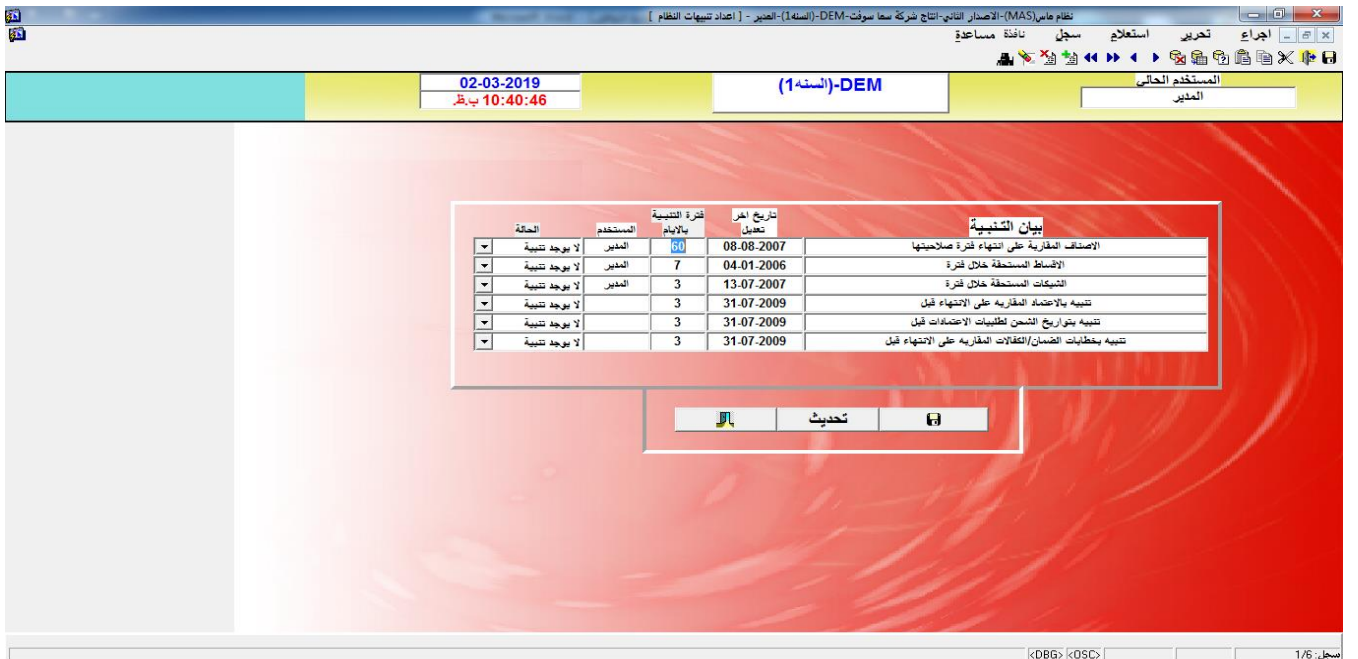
نظام ماس(MAS)-الاصدار الثاني-انتاج شركة سما سوفت-DEM-(السنه1)-المدير - [ اعداد تنبيهات النظام ]

اجراء تحرير استعلام سجل نافذة مساعدة

المستخدم الحالي
المدير

DEM-(السنه1)

02-03-2019
10:40:46 ب.ظ

| بيان التنبية | تاريخ اخر تعديل | فترة التنبيية بالايام | المستخدم | الحالة |
|---|---|---|---|---|
| الاصناف المقاربة على انتهاء فترة صلاحيتها | 08-08-2007 | 60 | المدير | لا يوجد تنبية |
| الاقساط المستحقة خلال فترة | 04-01-2006 | 7 | المدير | لا يوجد تنبية |
| الشيكات المستحقة خلال فترة | 13-07-2007 | 3 | المدير | لا يوجد تنبية |
| تنبيه بالاعتماد المقاربه على الانتهاء قبل | 31-07-2009 | 3 | | لا يوجد تنبية |
| تنبيه بتواريخ الشحن لطلبيات الاعتمادات قبل | 31-07-2009 | 3 | | لا يوجد تنبية |
| تنبيه بخطابات الضمان/الكفالات المقاربه على الانتهاء قبل | 31-07-2009 | 3 | | لا يوجد تنبية |

تحديث

<DBG> <OSC>
سجل: 1/6